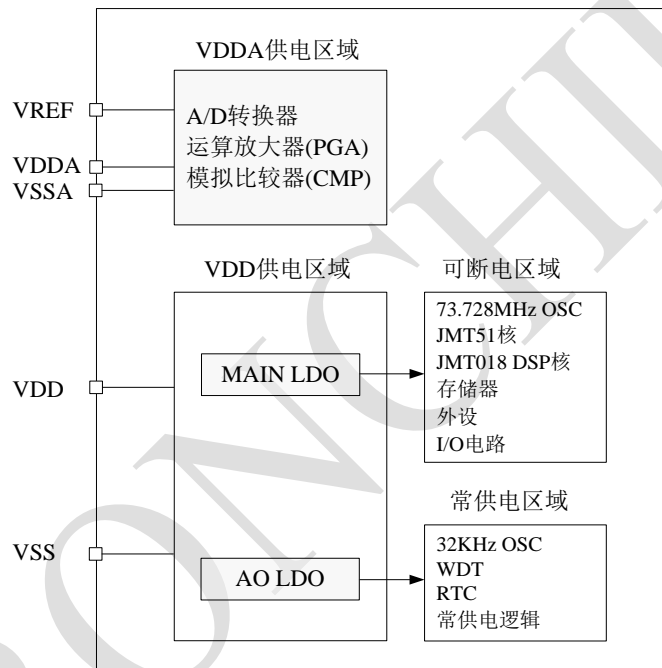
VDDA供电区域

VREF
VDDA
VSSA

A/D转换器
运算放大器(PGA)
模拟比较器(CMP)

VDD供电区域

可断电区域

VDD

MAIN LDO

73.728MHz OSC
JMT51核
JMT018 DSP核
存储器
外设
I/O电路

常供电区域

VSS

AO LDO

32KHz OSC
WDT
RTC
常供电逻辑